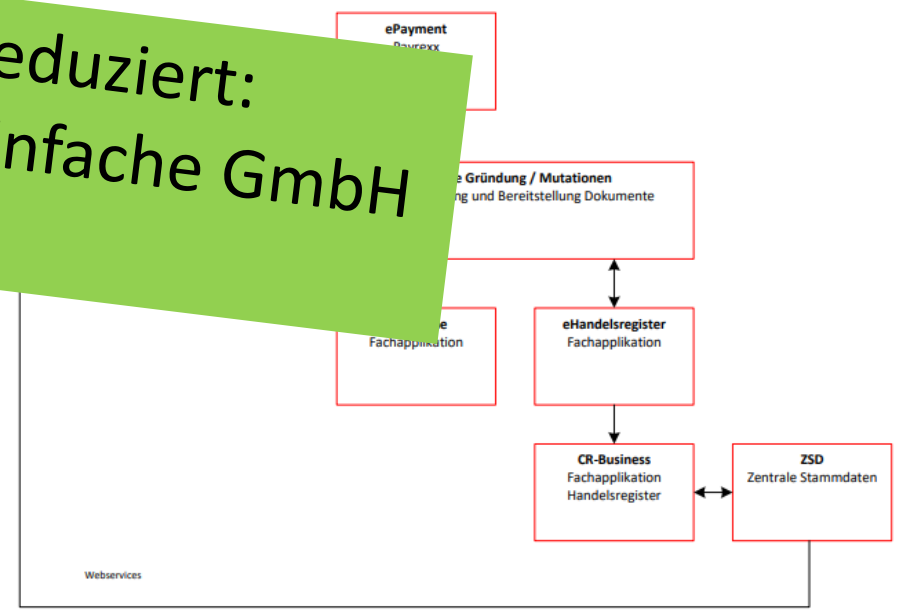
ePayment
Payrexx

eduziert:
nfache GmbH

e Gründung / Mutationen
ng und Bereitstellung Dokumente

e
Fachapplikation

eHandelsregister
Fachapplikation

CR-Business
Fachapplikation
Handelsregister

ZSD
Zentrale Stammdaten

Webservices